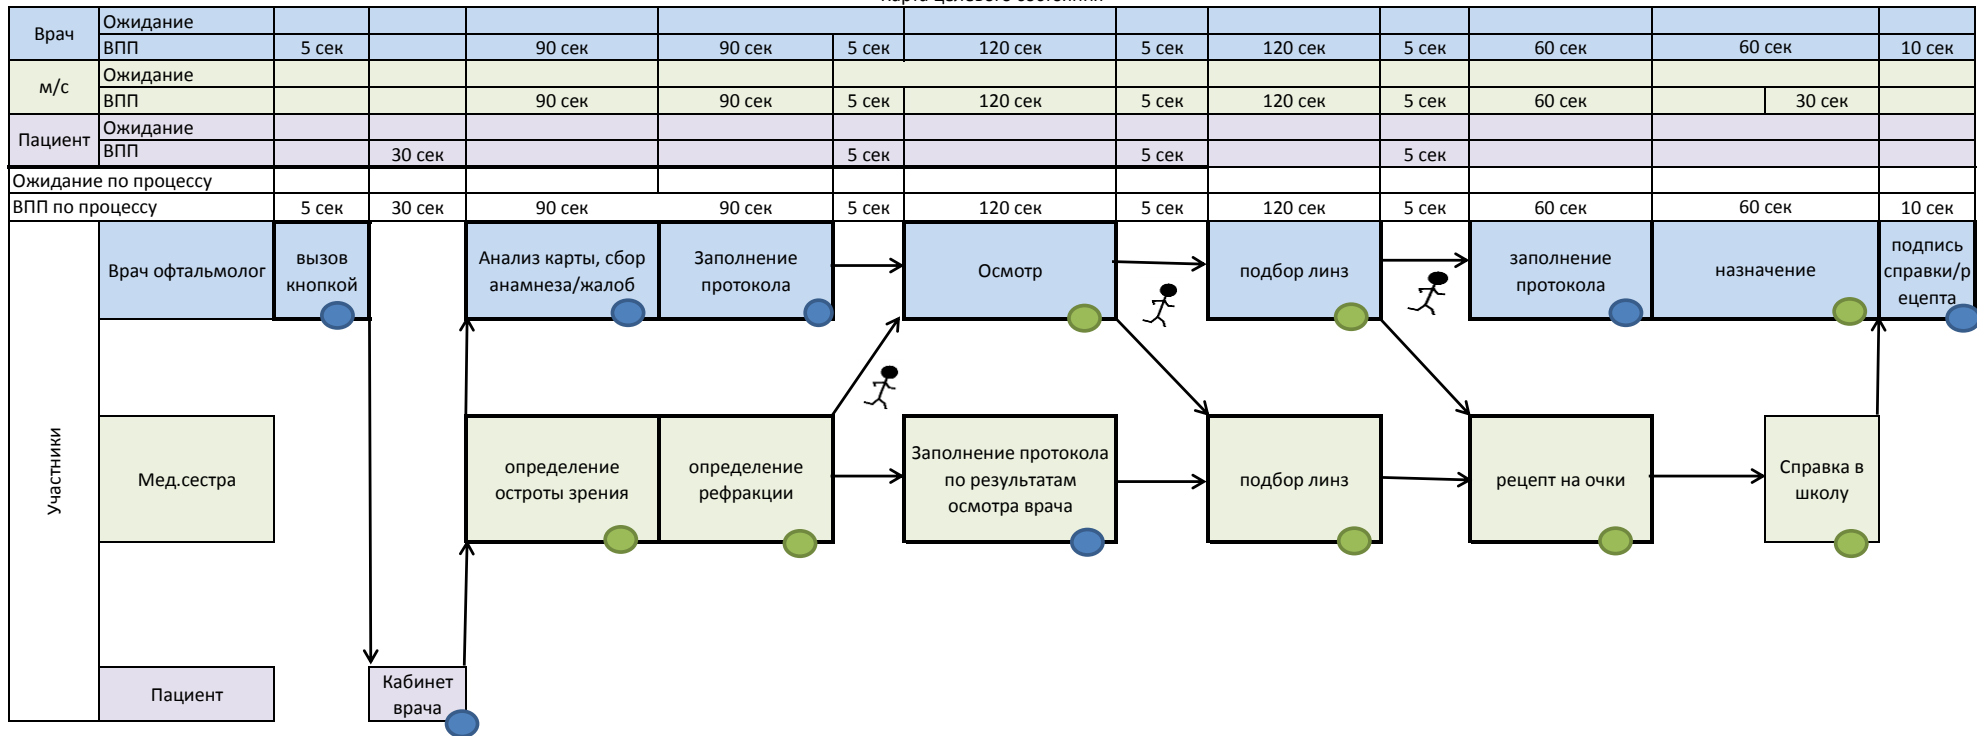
Карта целевого состояния

| Врач | Ожидание | | | | | | | | | | | | |
|---|---|---|---|---|---|---|---|---|---|---|---|---|---|
| | ВПП | 5 сек | | 90 сек | 90 сек | 5 сек | 120 сек | 5 сек | 120 сек | 5 сек | 60 сек | 60 сек | 10 сек |
| м/с | Ожидание | | | | | | | | | | | | |
| | ВПП | | | 90 сек | 90 сек | 5 сек | 120 сек | 5 сек | 120 сек | 5 сек | 60 сек | 30 сек | |
| Пациент | Ожидание | | | | | | | | | | | | |
| | ВПП | | 30 сек | | | 5 сек | | 5 сек | | 5 сек | | | |
| Ожидание по процессу | | | | | | | | | | | | | |
| ВПП по процессу | | 5 сек | 30 сек | 90 сек | 90 сек | 5 сек | 120 сек | 5 сек | 120 сек | 5 сек | 60 сек | 60 сек | 10 сек |

Участники

Врач офтальмолог
вызов кнопкой
Анализ карты, сбор анамнеза/жалоб
Заполнение протокола
Осмотр
подбор линз
заполнение протокола
назначение
подпись справки/рецепта

Мед.сестра
определение остроты зрения
определение рефракции
Заполнение протокола по результатам осмотра врача
подбор линз
рецепт на очки
Справка в школу

Пациент
Кабинет врача